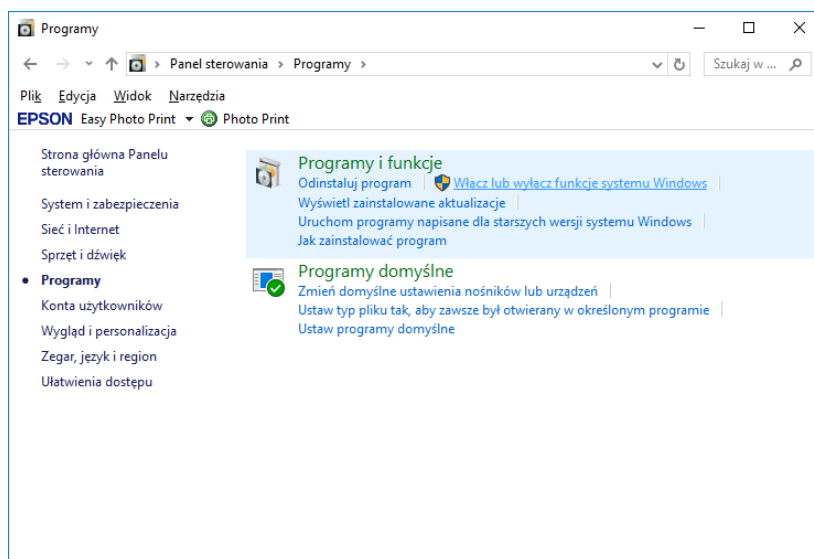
Programy

Panel sterowania > Programy >

Szukaj w ...

Plik Edycja Widok Narzędzia

EPSON Easy Photo Print Photo Print

Strona główna Panelu sterowania

System i zabezpieczenia

Sieć i Internet

Sprzęt i dźwięk

Programy

Konta użytkowników

Wygląd i personalizacja

Zegar, język i region

Ułatwienia dostępu

Programy i funkcje

Odinstaluj program | Włącz lub wyłącz funkcje systemu Windows |

Wyświetl zainstalowane aktualizacje |

Uruchom programy napisane dla starszych wersji systemu Windows |

Jak zainstalować program

Programy domyślne

Zmień domyślne ustawienia nośników lub urządzeń |

Ustaw typ pliku tak, aby zawsze był otwierany w określonym programie |

Ustaw programy domyślne